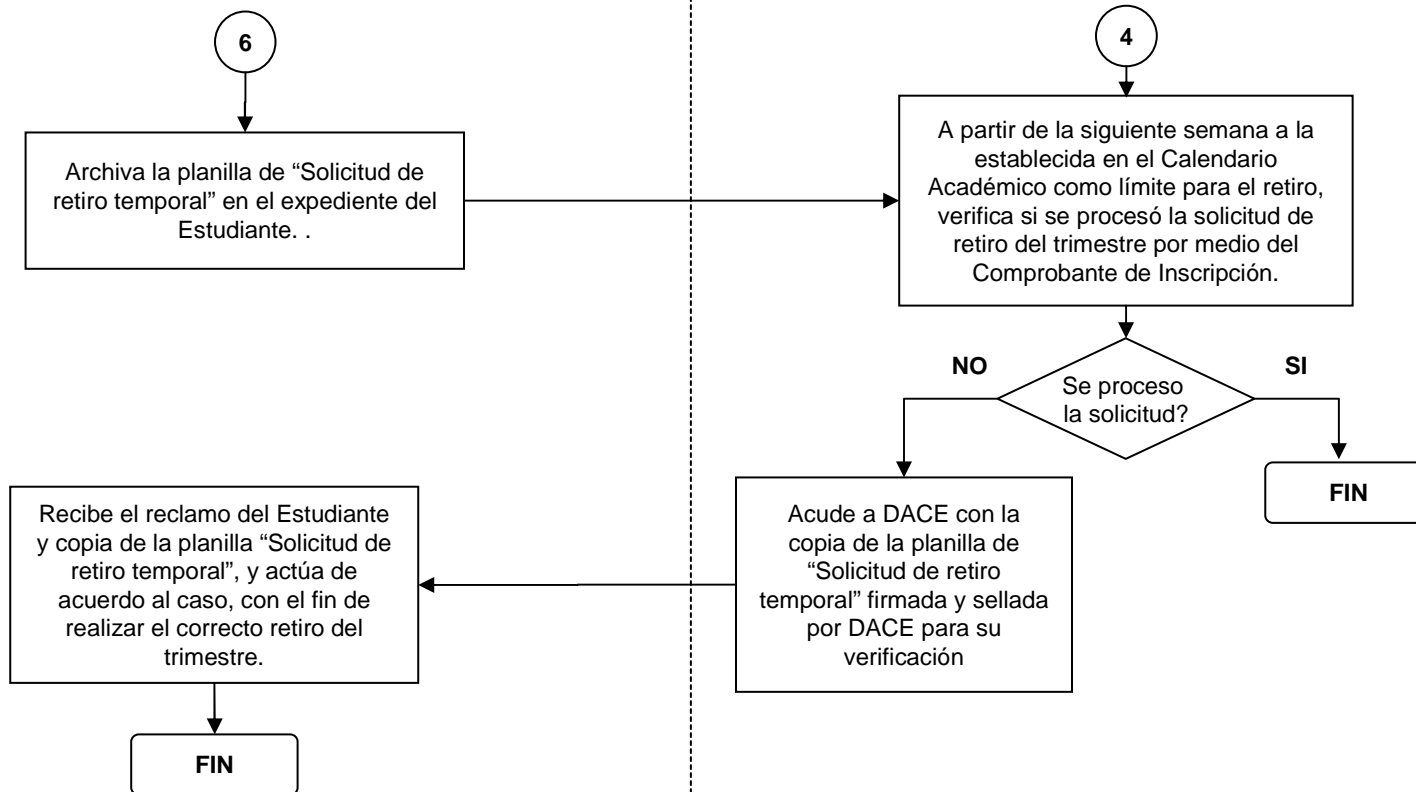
6

Archiva la planilla de “Solicitud de retiro temporal” en el expediente del Estudiante. .

4

A partir de la siguiente semana a la establecida en el Calendario Académico como límite para el retiro, verifica si se procesó la solicitud de retiro del trimestre por medio del Comprobante de Inscripción.

NO

Se proceso la solicitud?

SI

FIN

Recibe el reclamo del Estudiante y copia de la planilla “Solicitud de retiro temporal”, y actúa de acuerdo al caso, con el fin de realizar el correcto retiro del trimestre.

Acude a DACE con la copia de la planilla de “Solicitud de retiro temporal” firmada y sellada por DACE para su verificación

FIN